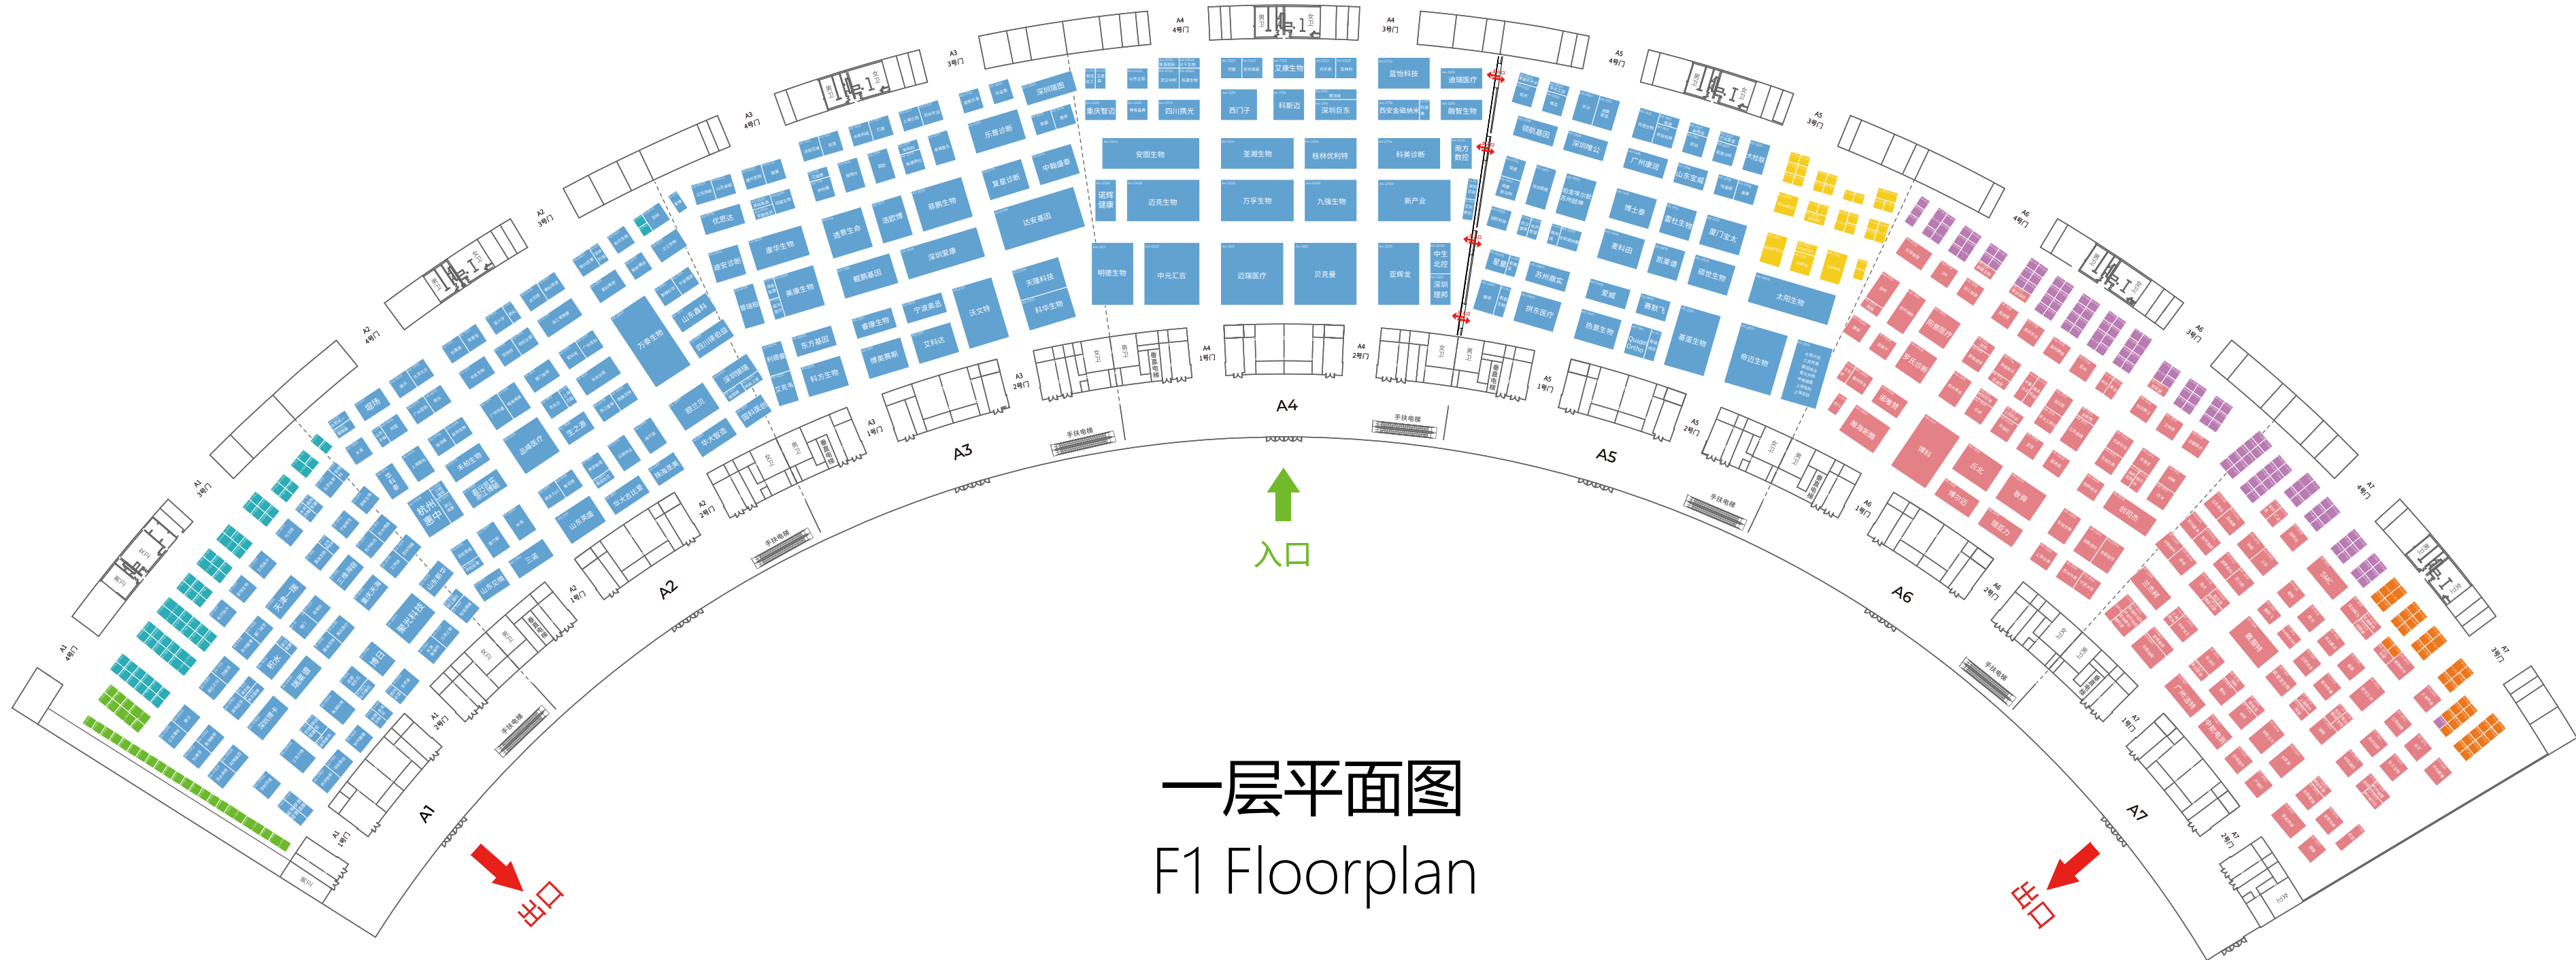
一层平面图
F1 Floorplan

入口
出口
出口

A1
A2
A3
A4
A5
A6
A7

A1 4号门
A1 3号门
A1 2号门
A1 1号门
A2 4号门
A2 3号门
A2 2号门
A2 1号门
A3 4号门
A3 3号门
A3 2号门
A3 1号门
A4 4号门
A4 3号门
A4 2号门
A4 1号门
A5 4号门
A5 3号门
A5 2号门
A5 1号门
A6 4号门
A6 3号门
A6 2号门
A6 1号门
A7 4号门
A7 3号门
A7 2号门
A7 1号门

手扶电梯
手扶电梯
手扶电梯
手扶电梯
手扶电梯
手扶电梯
手扶电梯

深圳瑞图
乐普诊断
复星诊断
中翰盛泰
达安基因
菲鹏生物
康华生物
透景生命
浩欧博
深圳爱康
凯普基因
迈安诊断
美康生物
优思达
宁波美康
沃文特
天隆科技
科华生物
香港生物
东方基因
博奥赛斯
文科达
科华生物
利德曼
艾克生物
万泰生物
山东高科
四川新健康
深圳新产业
新兴
华大智造
国科恒泰
华大基因
品峰医疗
杭州博中
蓝光科技
天津一诺
重庆智迈
四川博光
艾康生物
科斯迈
西门子
深圳启东
蓝怡科技
迪瑞医疗
西安金磁纳米
雅智生物
安图生物
圣湘生物
桂林优利特
科美诊断
南方数控
迈辉健康
迈克生物
万孚生物
九强生物
新产业
明德生物
中元汇吉
迈瑞医疗
贝克曼
亚辉龙
中生北控
深圳理邦
普门科技
苏州嘉实
热景生物
赛默飞
基蛋生物
帝迈生物
博士泰
厦门宝太
太阳生物
凯普
领航基因
博赛
穆
左元
彩虹
骏宁达